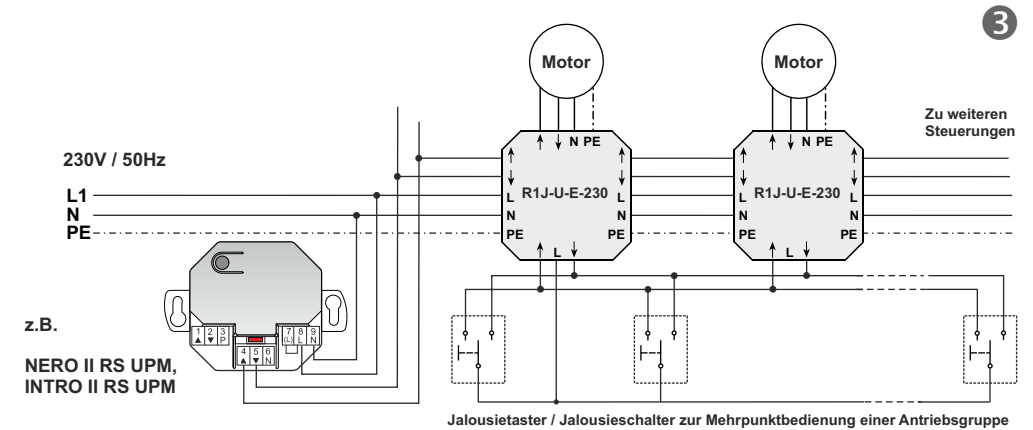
3

Motor

Motor

Zu weiteren Steuerungen

230V / 50Hz

L1
N
PE

↑ ↓ N PE

↑ ↓ N PE

↑
↓
L
N
PE

R1J-U-E-230

↑
↓
L
N
PE

↑
↓
L
N
PE

R1J-U-E-230

↑
↓
L
N
PE

↑ L ↓

↑ L ↓

z.B.

NERO II RS UPM,
INTRO II RS UPM

1 ▲ 2 ▼ 3 P
4 ▲ 5 ▼ 6 N
7 (L) 8 L 9 N

Jalousietaster / Jalousieschalter zur Mehrpunktbedienung einer Antriebsgruppe